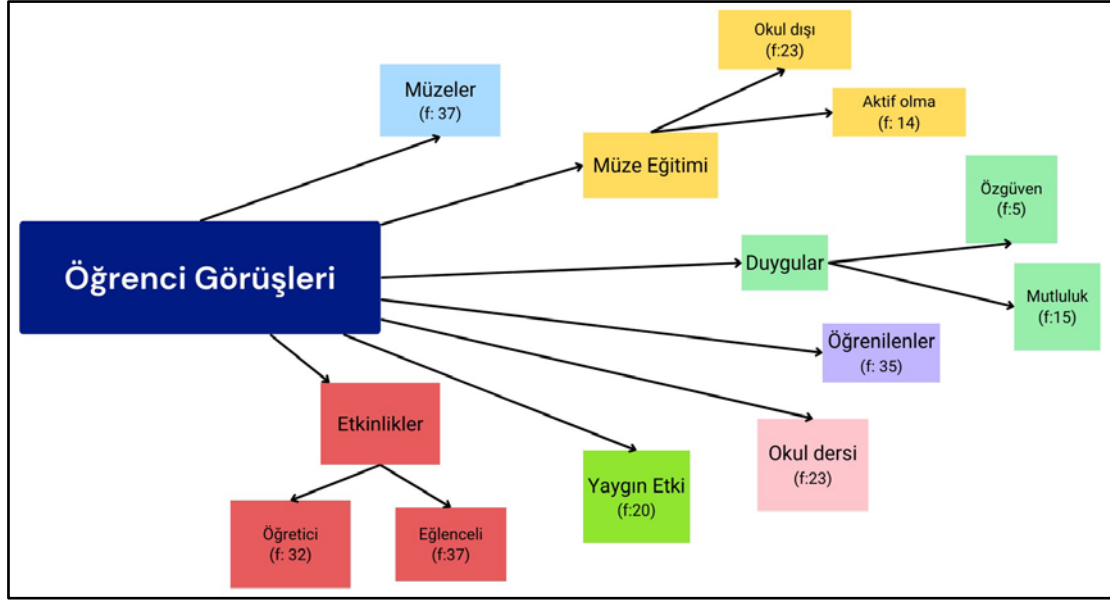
Öğrenci Görüşleri

Müzeler
(f: 37)

Müze Eğitimi

Okul dışı
(f:23)

Aktif olma
(f: 14)

Duygular

Özgüven
(f:5)

Mutluluk
(f:15)

Öğrenilenler
(f: 35)

Okul dersi
(f:23)

Yaygın Etki
(f:20)

Etkinlikler

Öğretici
(f: 32)

Eğlenceli
(f:37)